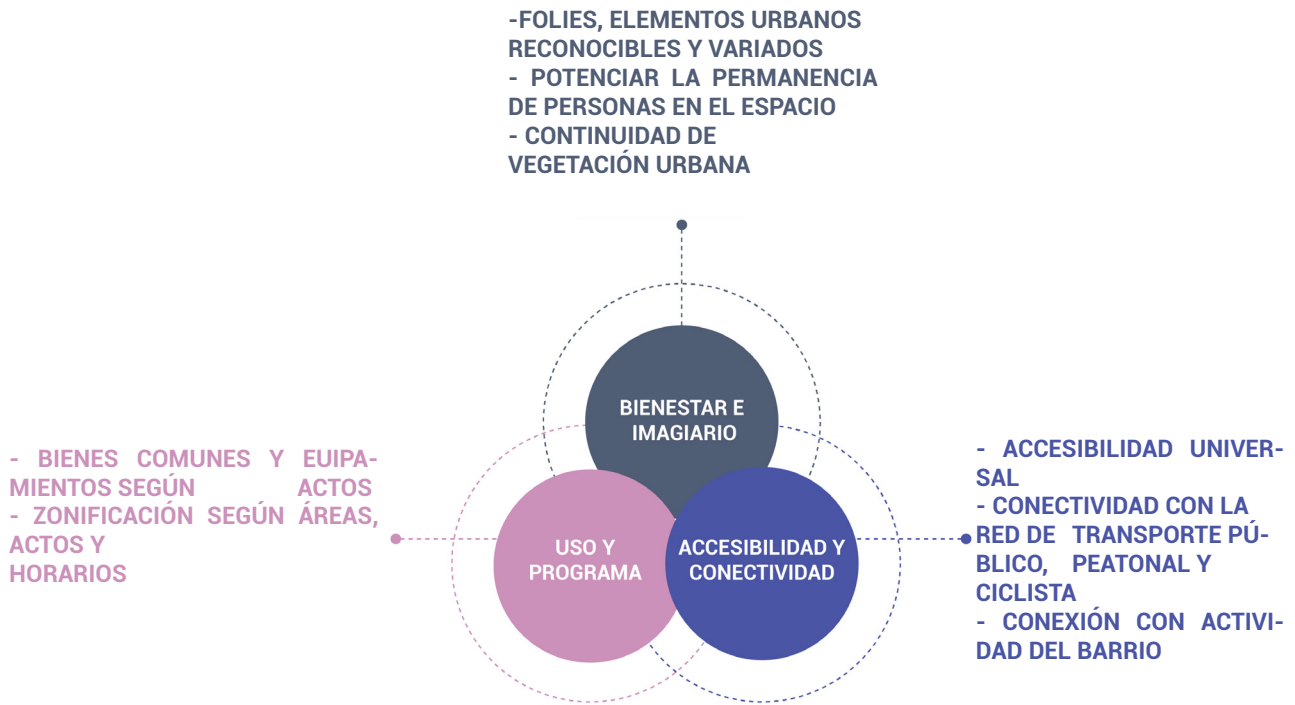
-FOLIES, ELEMENTOS URBANOS RECONOCIBLES Y VARIADOS
- POTENCIAR LA PERMANENCIA DE PERSONAS EN EL ESPACIO
- CONTINUIDAD DE VEGETACIÓN URBANA

BIENESTAR E IMAGIARIO

- BIENES COMUNES Y EUIPAMIENTOS SEGÚN ACTOS
- ZONIFICACIÓN SEGÚN ÁREAS, ACTOS Y HORARIOS

USO Y PROGRAMA

ACCESIBILIDAD Y CONECTIVIDAD

- ACCESIBILIDAD UNIVERSAL
- CONECTIVIDAD CON LA RED DE TRANSPORTE PÚBLICO, PEATONAL Y CICLISTA
- CONEXIÓN CON ACTIVIDAD DEL BARRIO